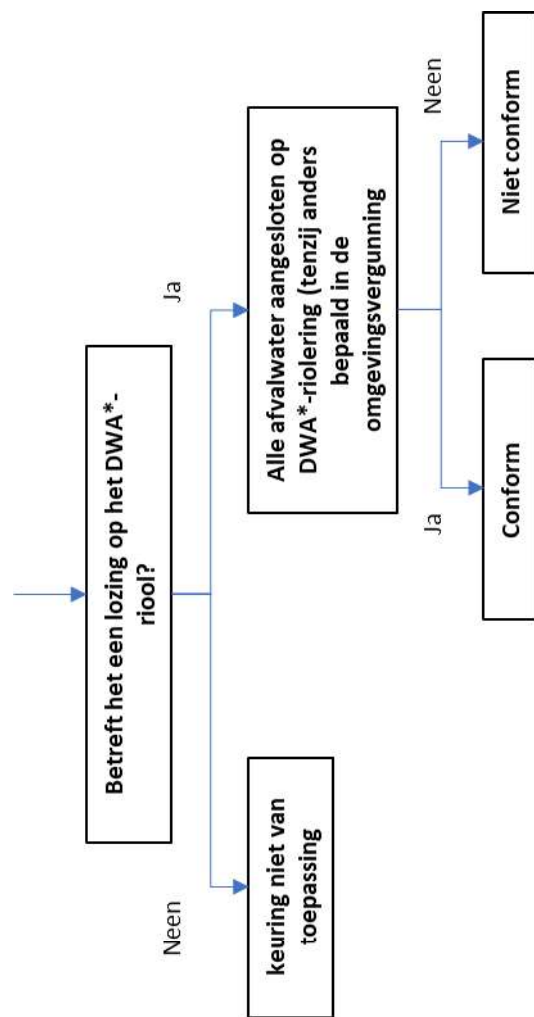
Betreft het een lozing op het DWA*-riool?

Neen

keuring niet van toepassing

Ja

Alle afvalwater aangesloten op DWA*-riolering (tenzij anders bepaald in de omgevingsvergunning

Ja

Conform

Neen

Niet conform